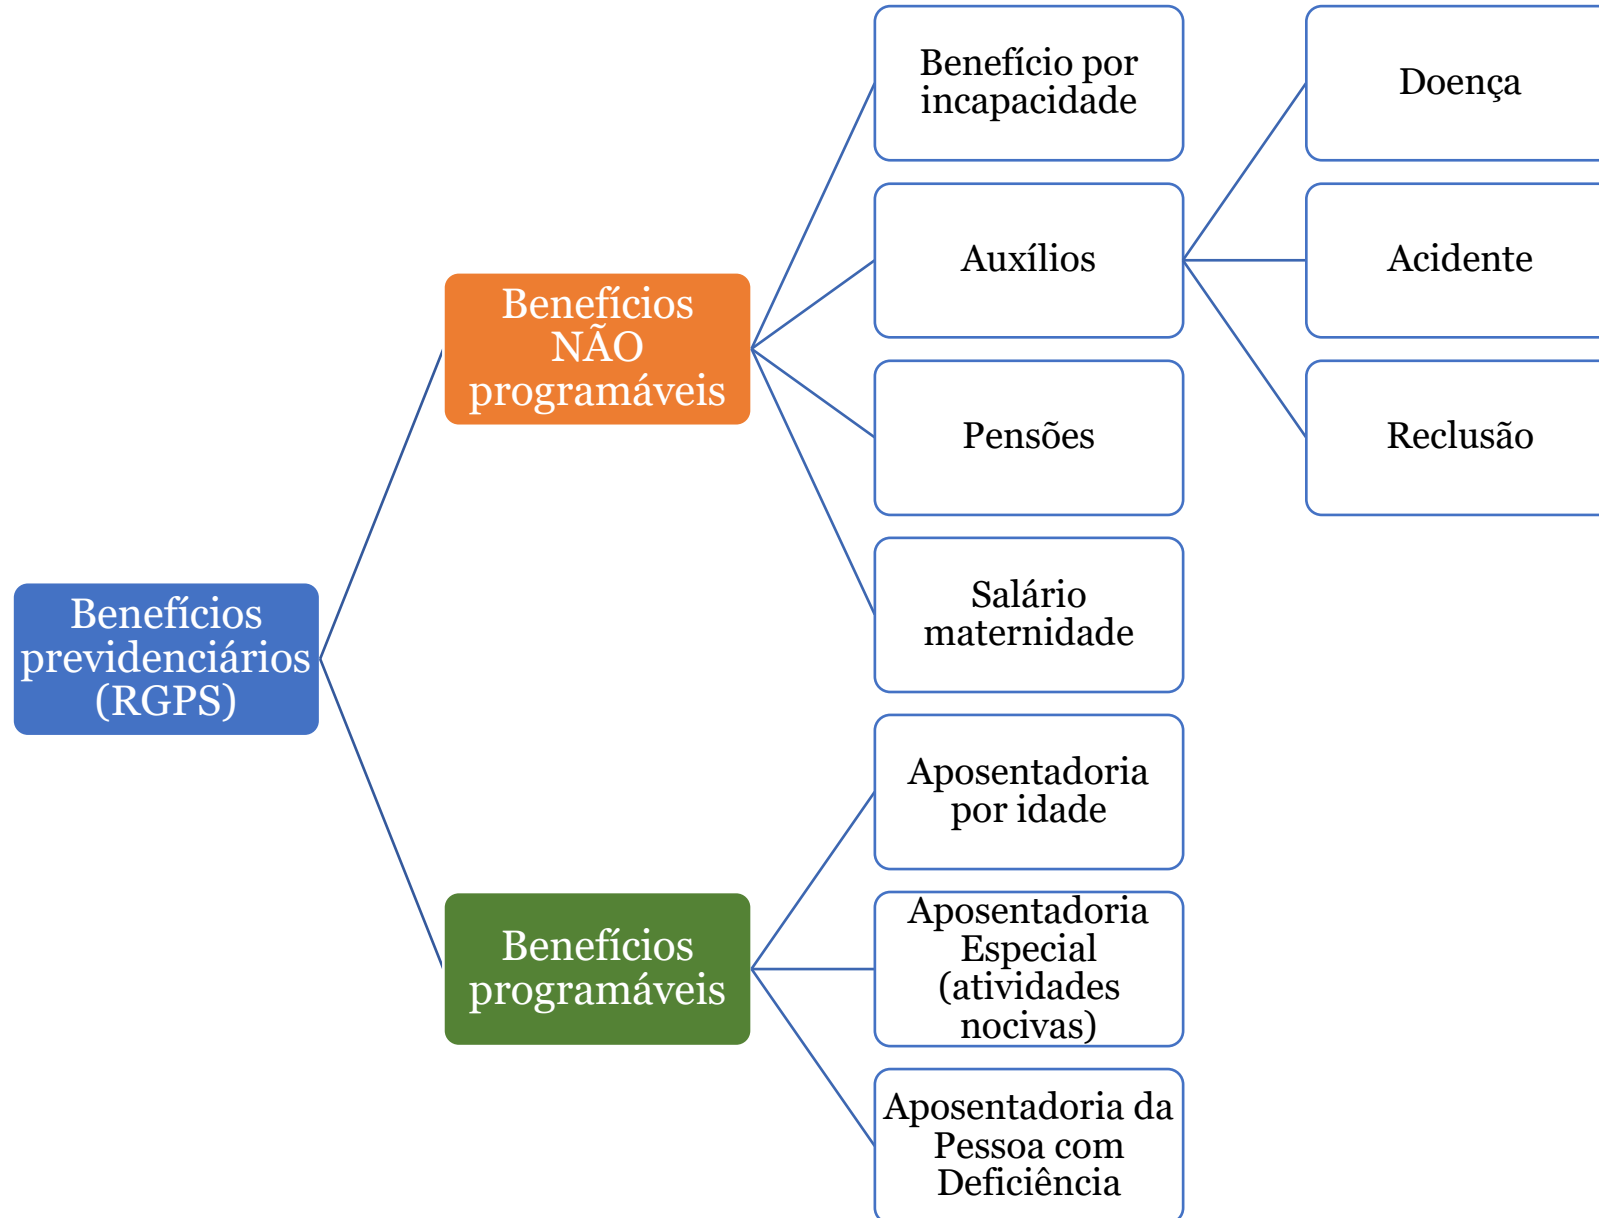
Benefícios previdenciários (RGPS)

Benefícios NÃO programáveis

Benefício por incapacidade

Auxílios

Doença

Acidente

Reclusão

Pensões

Salário maternidade

Benefícios programáveis

Aposentadoria por idade

Aposentadoria Especial (atividades nocivas)

Aposentadoria da Pessoa com Deficiência